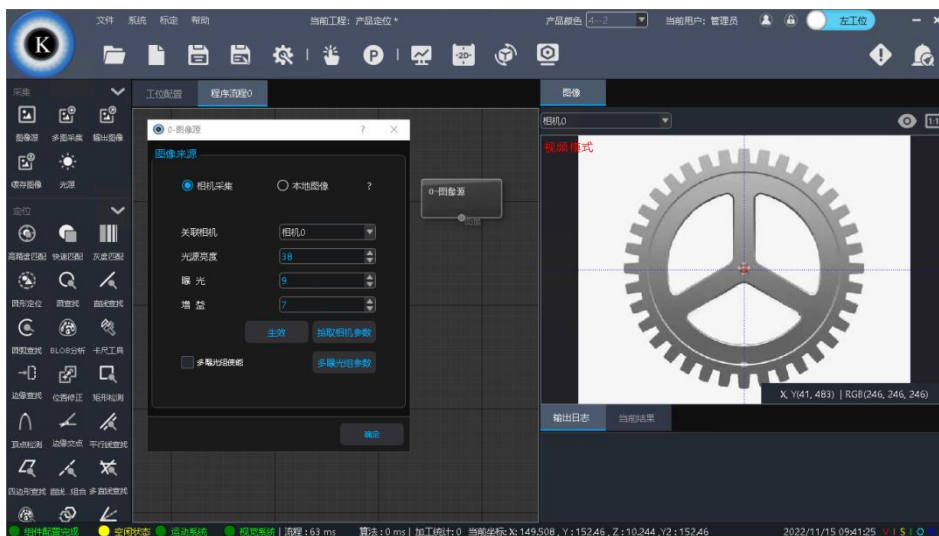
K

文件 系统 标定 帮助

当前工程：产品定位 *

产品颜色 4--2

当前用户：管理员

左工位

P

采集

图像源 多图采集 输出图像

缓存图像 光源

定位

高精度匹配 快速匹配 灰度匹配

圆形定位 圆查找 直线查找

圆弧查找 BLOB分析 卡尺工具

边缘查找 位置修正 矩形检测

顶点检测 边缘交点 平行线查找

四边形查找 直线、组合 多直线查找

工位配置 程序流程0

0-图像源

图像来源

相机采集 本地图像 ?

关联相机 相机0

光源亮度 38

曝 光 9

增 益 7

生效 拍取相机参数

多曝光图使能 多曝光组参数

确定

0-图像源

图像

相机0

1:1

视频模式

X, Y(41, 483) | RGB(246, 246, 246)

输出日志 当前结果

组件配置完成 空闲状态 运动系统 视觉系统 | 流程：63 ms 算法：0 ms | 加工统计：0 当前坐标: X: 149.508 , Y : 152.46 , Z : 10.244 , Y2 : 152.46 2022/11/15 09:41:25 V | S | O